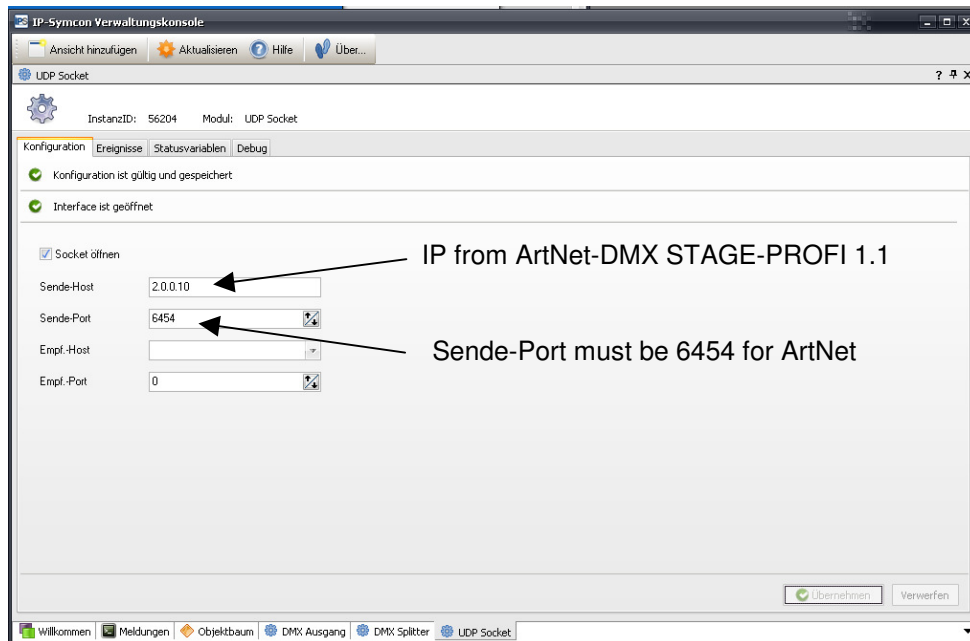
IP-Symcon Verwaltungskonsole

Ansicht hinzufügen | Aktualisieren | Hilfe | Über...

UDP Socket

? ⊓ X

InstanzID: 56204 Modul: UDP Socket

Konfiguration | Ereignisse | Statusvariablen | Debug

Konfiguration ist gültig und gespeichert

Interface ist geöffnet

Socket öffnen

Sende-Host 2.0.0.10

Sende-Port 6454

Empf.-Host

Empf.-Port 0

IP from ArtNet-DMX STAGE-PROFI 1.1

Sende-Port must be 6454 for ArtNet

Übernehmen | Verwerfen

Willkommen | Meldungen | Objektbaum | DMX Ausgang | DMX Splitter | UDP Socket